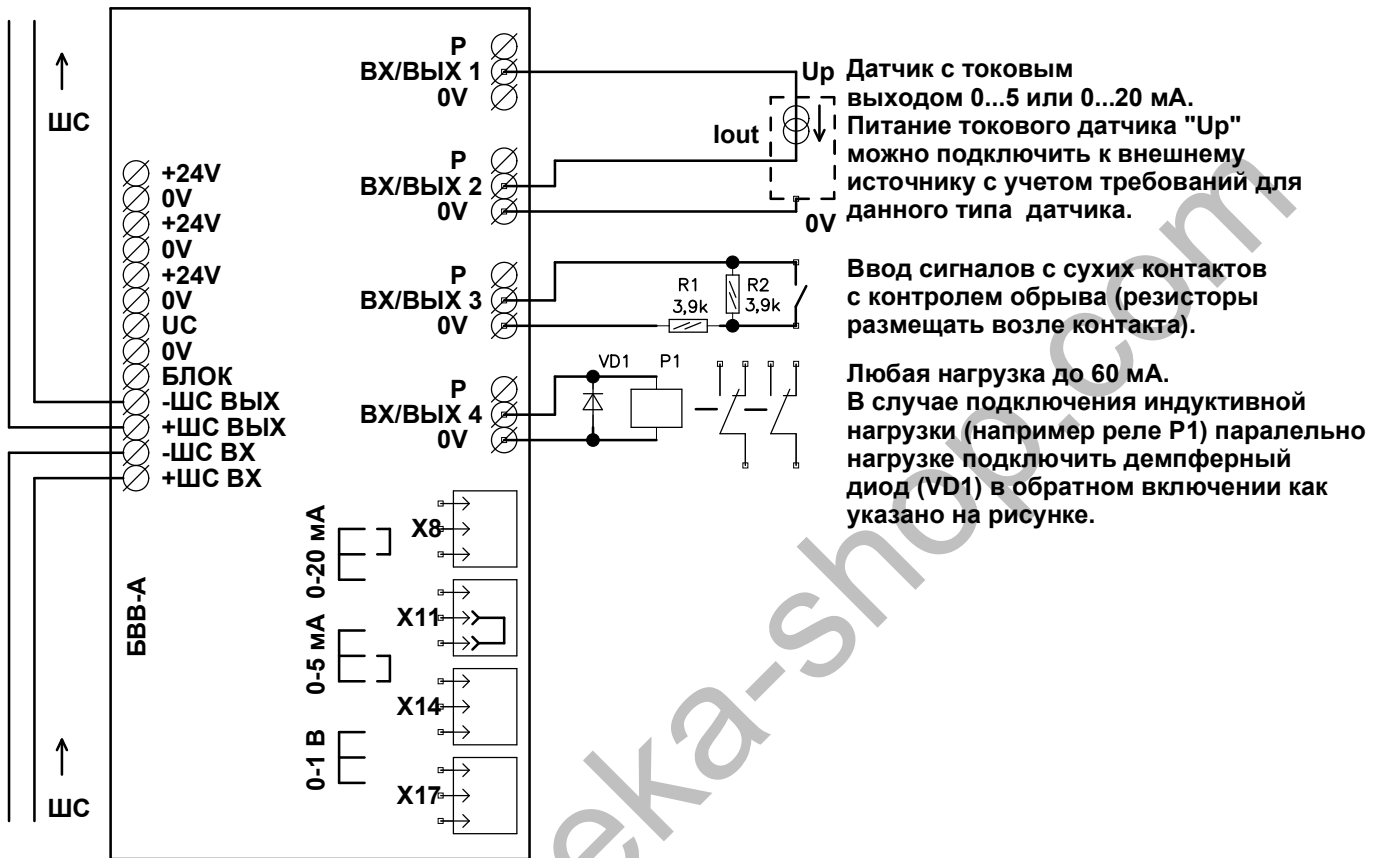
ШС

+24V
0V
+24V
0V
+24V
0V
UC
0V
БЛОК
-ШС ВЫХ
+ШС ВЫХ
-ШС ВХ
+ШС ВХ

ШС

БВВ-А

P
ВХ/ВЫХ 1
0V

P
ВХ/ВЫХ 2
0V

P
ВХ/ВЫХ 3
0V

P
ВХ/ВЫХ 4
0V

Up
Iout
0V

Датчик с токовым выходом 0...5 или 0...20 мА. Питание токового датчика "Up" можно подключить к внешнему источнику с учетом требований для данного типа датчика.

R1
3,9k
R2
3,9k

Ввод сигналов с сухих контактов с контролем обрыва (резисторы размещать возле контакта).

VD1
P1

Любая нагрузка до 60 мА.
В случае подключения индуктивной нагрузки (например реле Р1) паралельно нагрузке подключить демпферный диод (VD1) в обратном включении как указано на рисунке.

0-20 мА
X8
X11
0-5 мА
X14
0-1 В
X17

ekta-shop.com